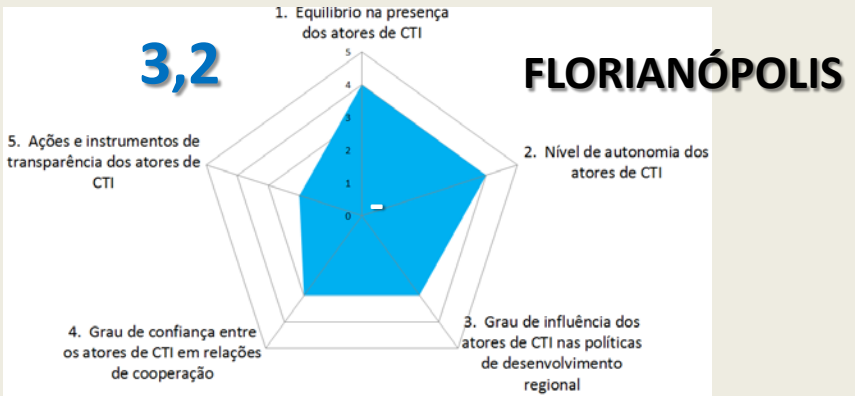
3,2

FLORIANÓPOLIS

1. Equilíbrio na presença dos atores de CTI

5
4
3
2
1
0

2. Nível de autonomia dos atores de CTI

3. Grau de influência dos atores de CTI nas políticas de desenvolvimento regional

4. Grau de confiança entre os atores de CTI em relações de cooperação

5. Ações e instrumentos de transparência dos atores de CTI